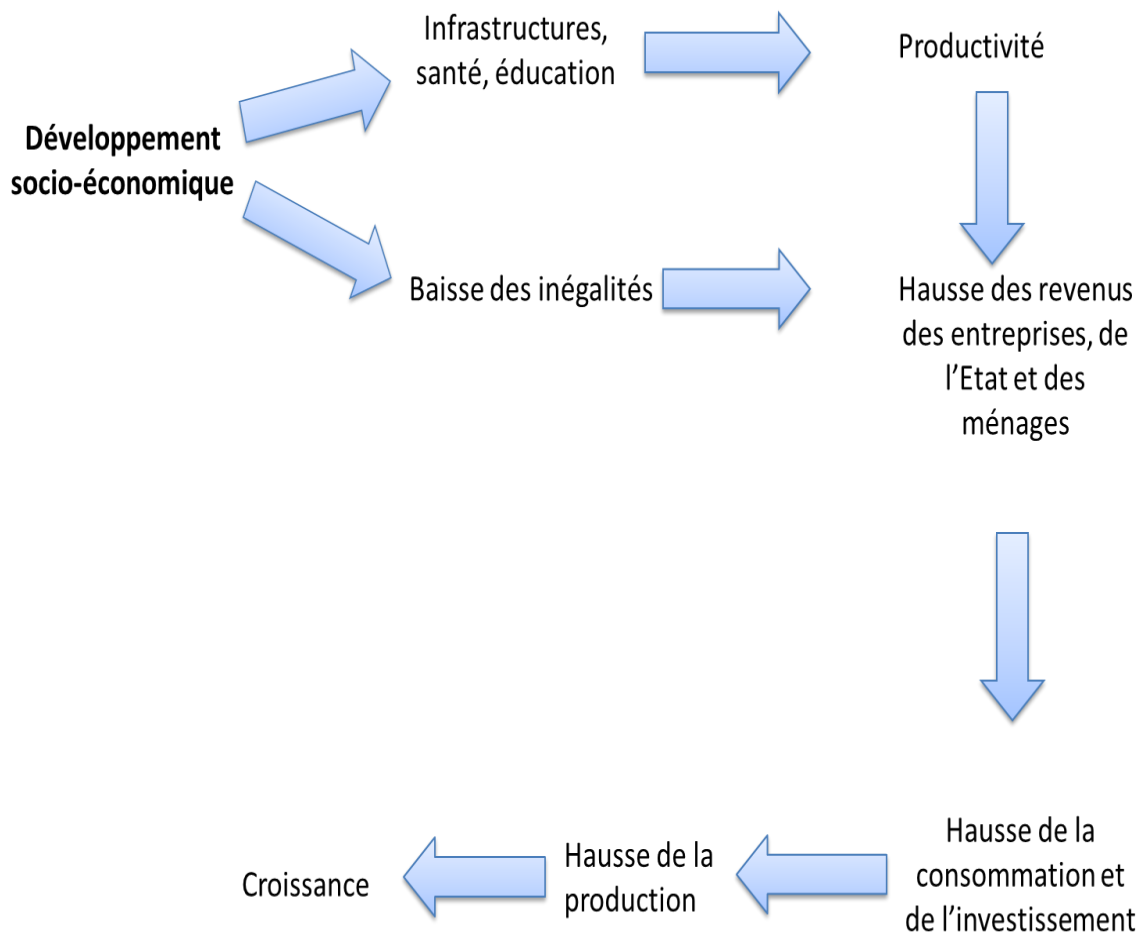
Développement socio-économique

Infrastructures, santé, éducation

Productivité

Baisse des inégalités

Hausse des revenus des entreprises, de l’Etat et des ménages

Hausse de la consommation et de l’investissement

Hausse de la production

Croissance